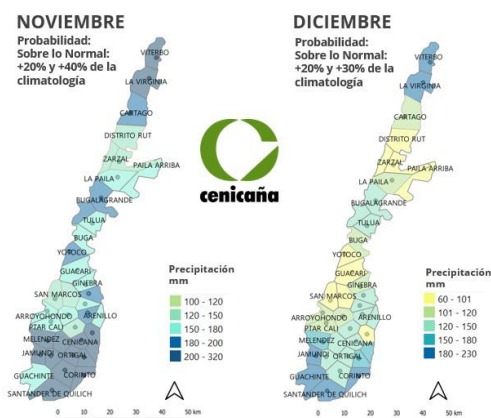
NOVIEMBRE

Probabilidad: Sobre lo Normal: +20% y +40% de la climatología

VITERBO
LA VIRGINIA
CARTAGO
DISTRITO RUT
ZARZAL
PAILA ARRIBA
LA PAILA
BUGALAGRANDE
TULUA
BUGA
YOTOCO
GUACARI
GINEBRA
SAN MARCOS
ARROYOHONDO
ARENILLO
PTAR CALI
MELENDEZ
CENICAÑA
JAMUNDI
ORTIGAL
GUACHINTE
CORINTO
SANTANDER DE QUILICH

Precipitación mm
100 - 120
120 - 150
150 - 180
180 - 200
200 - 320

0 10 20 30 40 50 km

cenicaña

DICIEMBRE

Probabilidad: Sobre lo Normal: +20% y +30% de la climatología

VITERBO
LA VIRGINIA
CARTAGO
DISTRITO RUT
ZARZAL
PAILA ARRIBA
LA PAILA
BUGALAGRANDE
TULUA
BUGA
YOTOCO
GUACARI
GINEBRA
SAN MARCOS
ARROYOHONDO
ARENILLO
PTAR CALI
MELENDEZ
CENICAÑA
JAMUNDI
ORTIGAL
GUACHINTE
CORINTO
SANTANDER DE QUILICH

Precipitación mm
60 - 101
101 - 120
120 - 150
150 - 180
180 - 230

0 10 20 30 40 50 km